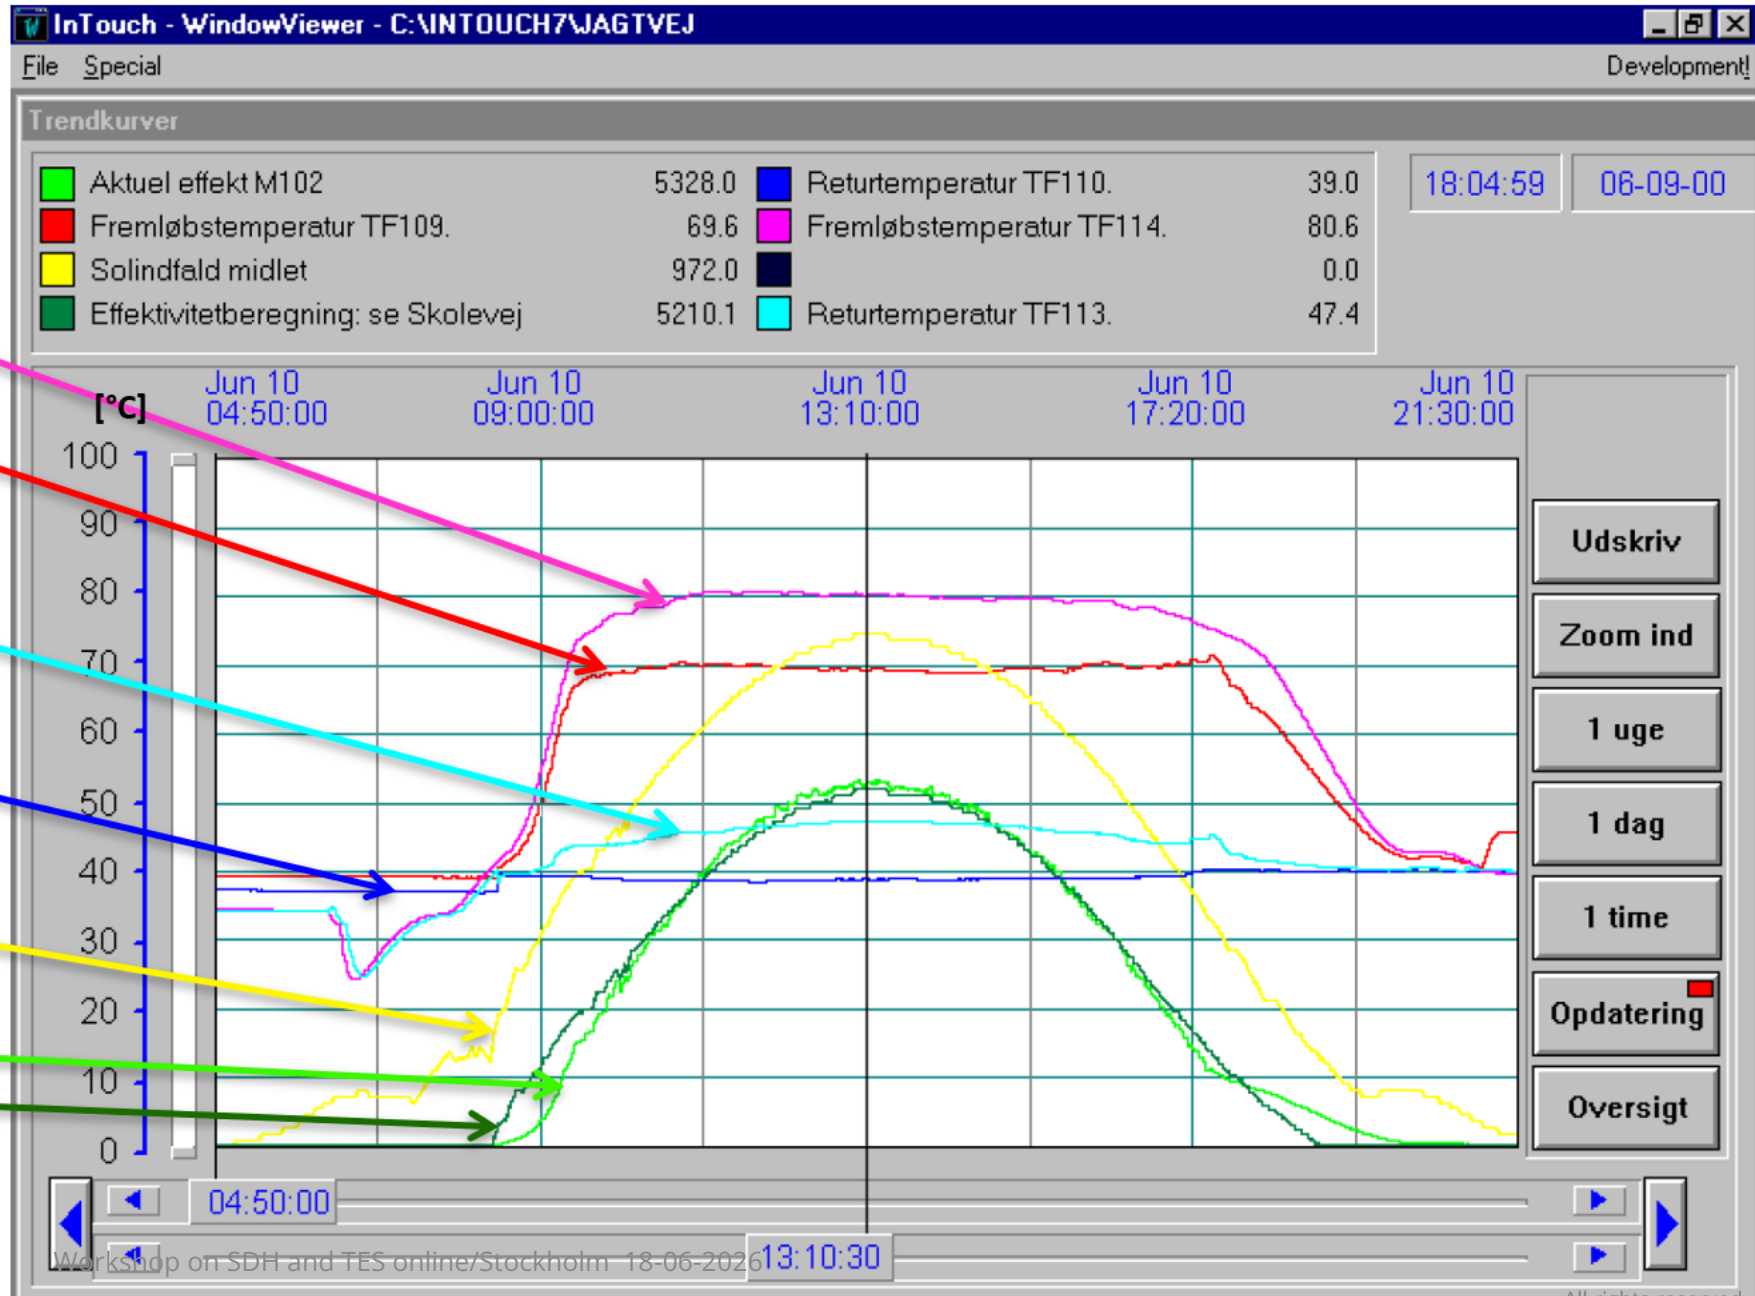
InTouch - WindowViewer - C:\INTOUCH7\JAGTVEJ
File Special Development!

Trendkurver

| | | | | |
|---|---|---|---|---|
| Aktuel effekt M102 | 5328.0 | Returtemperatur TF110. | 39.0 |
| Fremløbstemperatur TF109. | 69.6 | Fremløbstemperatur TF114. | 80.6 |
| Solindfald midlet | 972.0 | | 0.0 |
| Effektivitetberegning: se Skolevej | 5210.1 | Returtemperatur TF113. | 47.4 |

18:04:59 06-09-00

[°C]
Jun 10 04:50:00
Jun 10 09:00:00
Jun 10 13:10:00
Jun 10 17:20:00
Jun 10 21:30:00

100
90
80
70
60
50
40
30
20
10
0

Udskriv
Zoom ind
1 uge
1 dag
1 time
Opdatering
Oversigt

04:50:00
13:10:30

Workshop on SDH and TES online/Stockholm 18-06-2020
All rights reserved